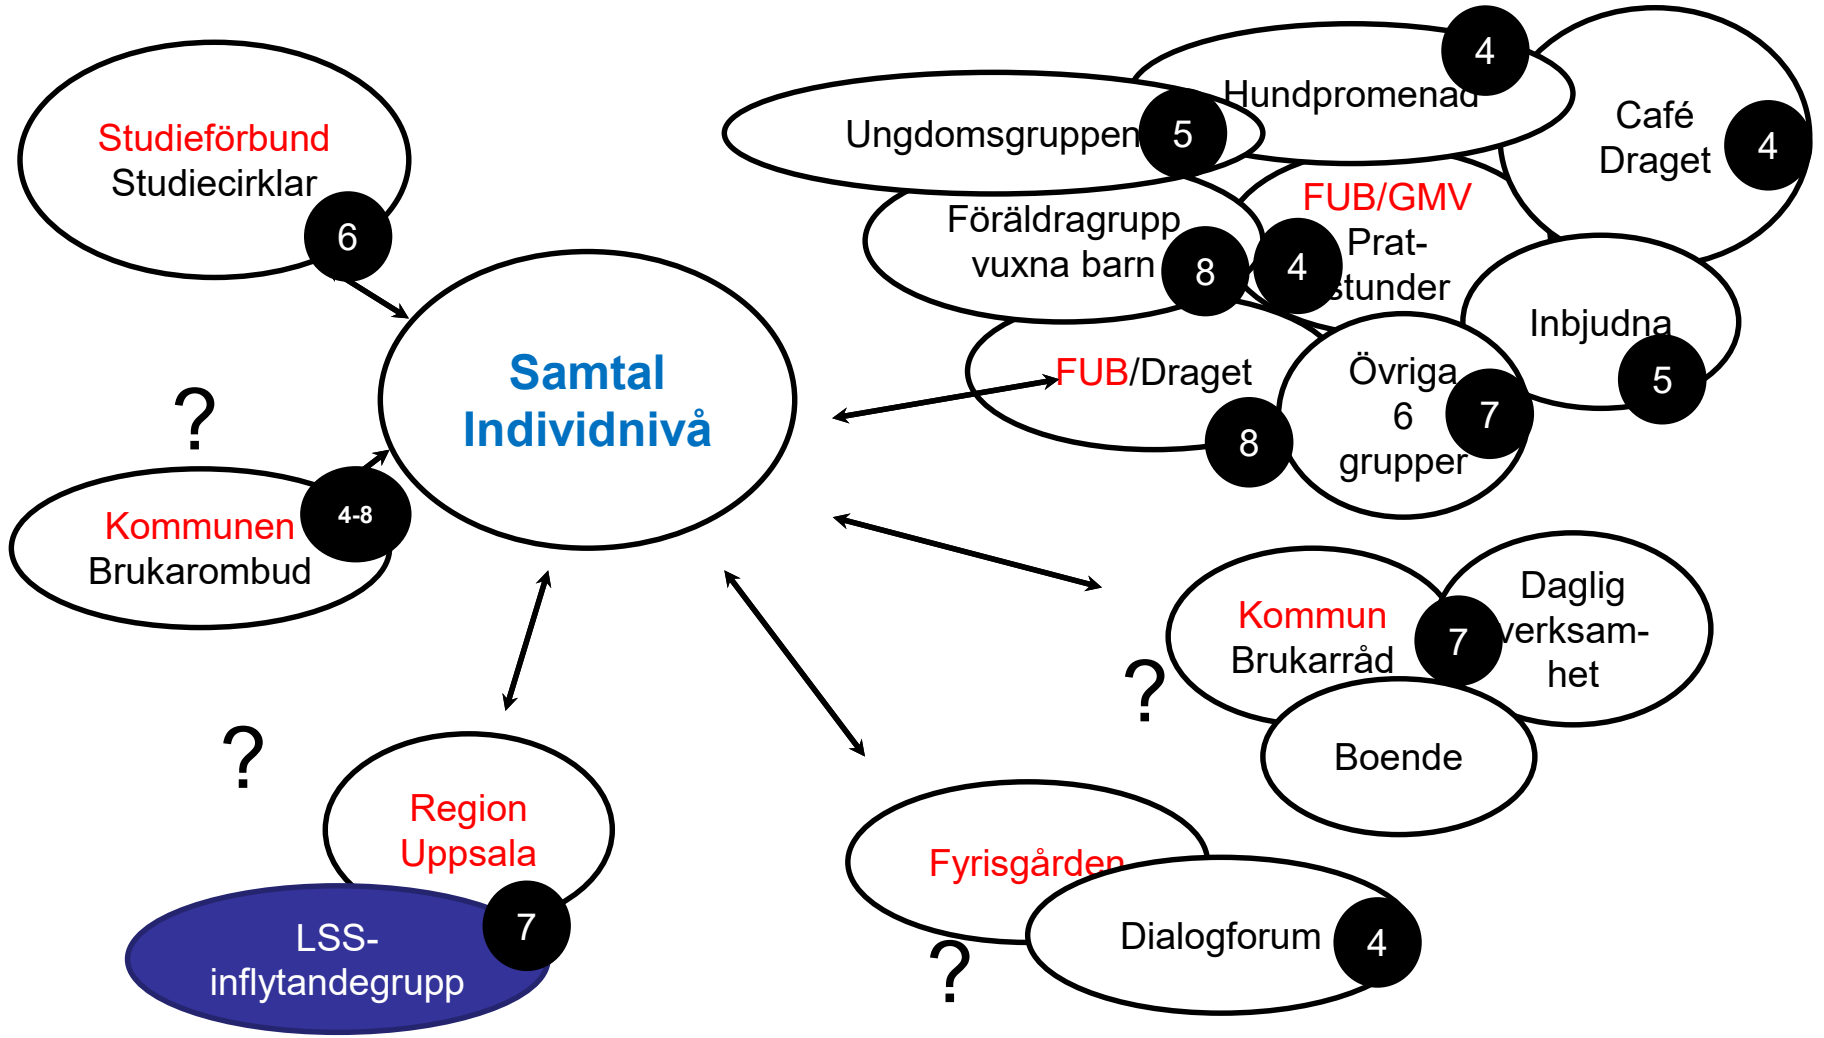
Studieförbund
Studiecirklar
6

Samtal
Individnivå

?
Kommunen
Brukarombud
4-8

Hundpromenad
4

Ungdomsgruppen
5

Café
Draget
4

Föräldragrupp
vuxna barn
8

FUB/GMV
Prat-
stunder
4

Inbjudna
5

FUB/Draget
8

Övriga
6
grupper
7

Kommun
Brukarråd
7

Daglig
verksam-
het

?
Boende

?
Region
Uppsala
7
LSS-
inflytandegrupp

Fyrisgården
?
Dialogforum
4